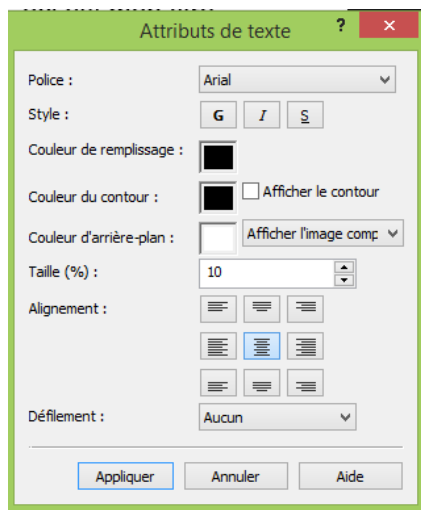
Attributs de texte

?

Police :

Arial

Style :

G

I

S

Couleur de remplissage :

Couleur du contour :

Afficher le contour

Couleur d'arrière-plan :

Afficher l'image comp

Taille (%) :

10

Alignement :

Défilement :

Aucun

Appliquer

Annuler

Aide